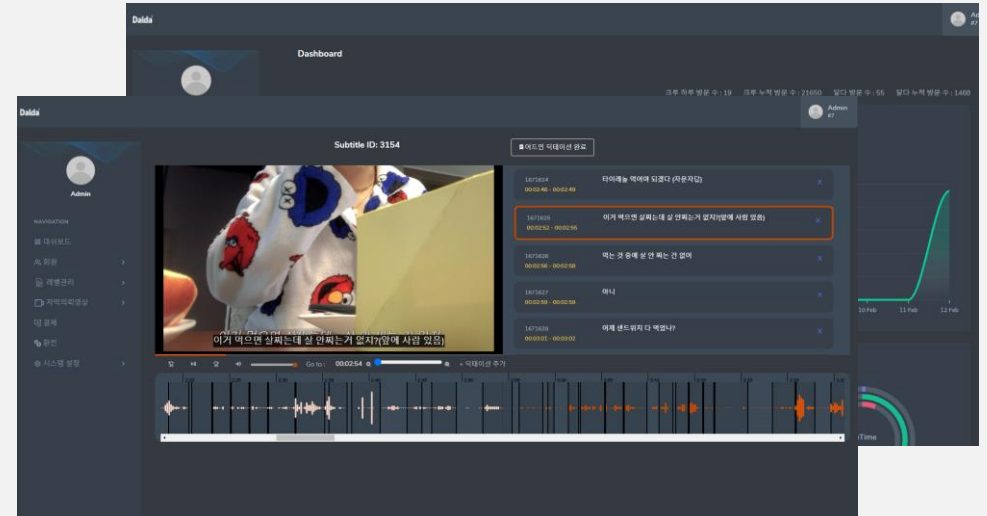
Daida

Ad
#7

Dashboard

크루 하루 방문 수 : 19 크루 누적 방문 수 : 21650 달다 방문 수 : 55 달다 누적 방문 수 : 1468

Daida

Admin
#7

Admin

NAVIGATION

대시보드

회원

레벨관리

자막작업영상

공용

환전

시스템 설정

Subtitle ID: 3154

어드민 딕테이션 완료

1673624
00:02:46 - 00:02:49
타이레놀 먹어야 되겠다 (자문자답)

1673625
00:02:52 - 00:02:55
이거 먹으면 살찌는데 살 안찌는거 없지?(앞에 사람 있음)

1673626
00:02:56 - 00:02:58
먹는 것 중에 살 안 찌는 건 없어

1673627
00:02:59 - 00:02:59
아니

1673628
00:03:01 - 00:03:02
어제 샌드위치 다 먹었나?

이거 먹으면 살찌는데 살 안찌는거 없지?(앞에 사람 있음)

Go to : 00:02:54

+ 딕테이션 추가

10 Feb
11 Feb
12 Feb

Time